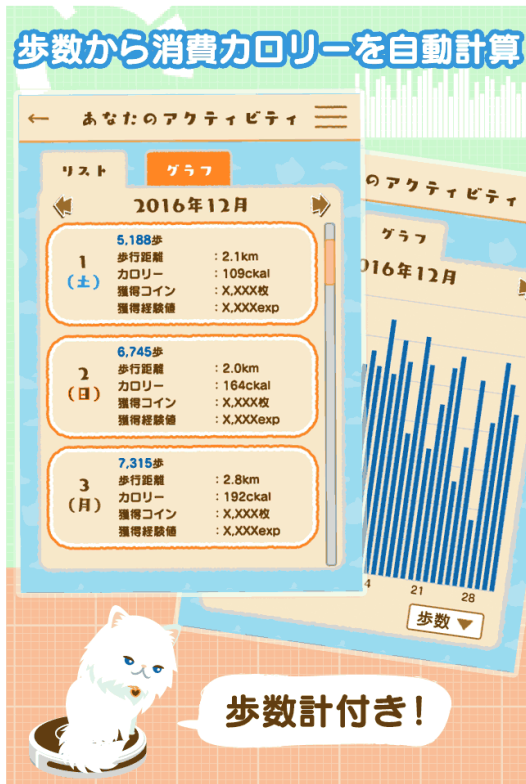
歩数から消費カロリーを自動計算

← あなたのアクティビティ

リスト グラフ

2016年12月

1 (土)
5,188歩
歩行距離 : 2.1km
カロリー : 109ckal
獲得コイン : X,XXX枚
獲得経験値 : X,XXXexp

2 (日)
6,745歩
歩行距離 : 2.0km
カロリー : 164ckal
獲得コイン : X,XXX枚
獲得経験値 : X,XXXexp

3 (月)
7,315歩
歩行距離 : 2.8km
カロリー : 192ckal
獲得コイン : X,XXX枚
獲得経験値 : X,XXXexp

のアクティビティ

グラフ

016年12月

4 21 28

歩数

歩数計付き!